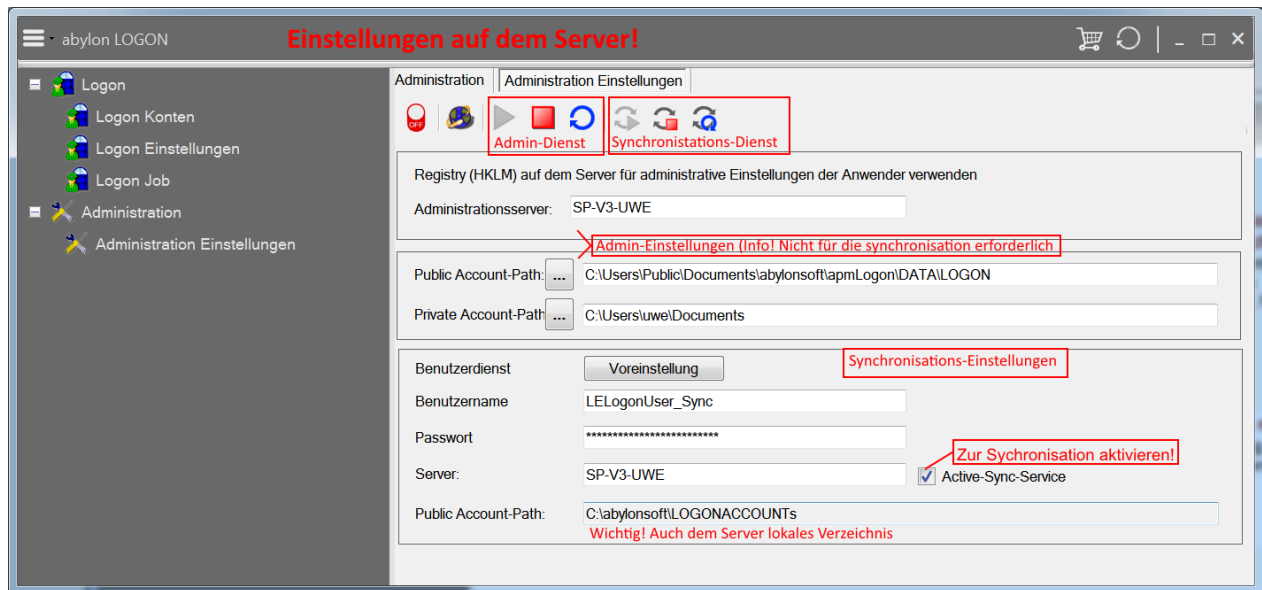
abylon LOGON

Einstellungen auf dem Server!

Logon
Logon Konten
Logon Einstellungen
Logon Job
Administration
Administration Einstellungen

Administration | Administration Einstellungen

OFF

Admin-Dienst

Synchronistations-Dienst

Registry (HKLM) auf dem Server für administrative Einstellungen der Anwender verwenden

Administrationsserver: SP-V3-UWE

Admin-Einstellungen (Info! Nicht für die synchronisation erforderlich

Public Account-Path: ... C:\Users\Public\Documents\abylonsoft\apmLogon\DATA\LOGON

Private Account-Path ... C:\Users\uwe\Documents

Synchronisations-Einstellungen

Benutzerdienst Voreinstellung

Benutzername LELogonUser_Sync

Passwort ************************

Server: SP-V3-UWE

Zur Sychronisation aktivieren!

Active-Sync-Service

Public Account-Path: C:\abylonsoft\LOGONACCOUNTs

Wichtig! Auch dem Server lokales Verzeichnis